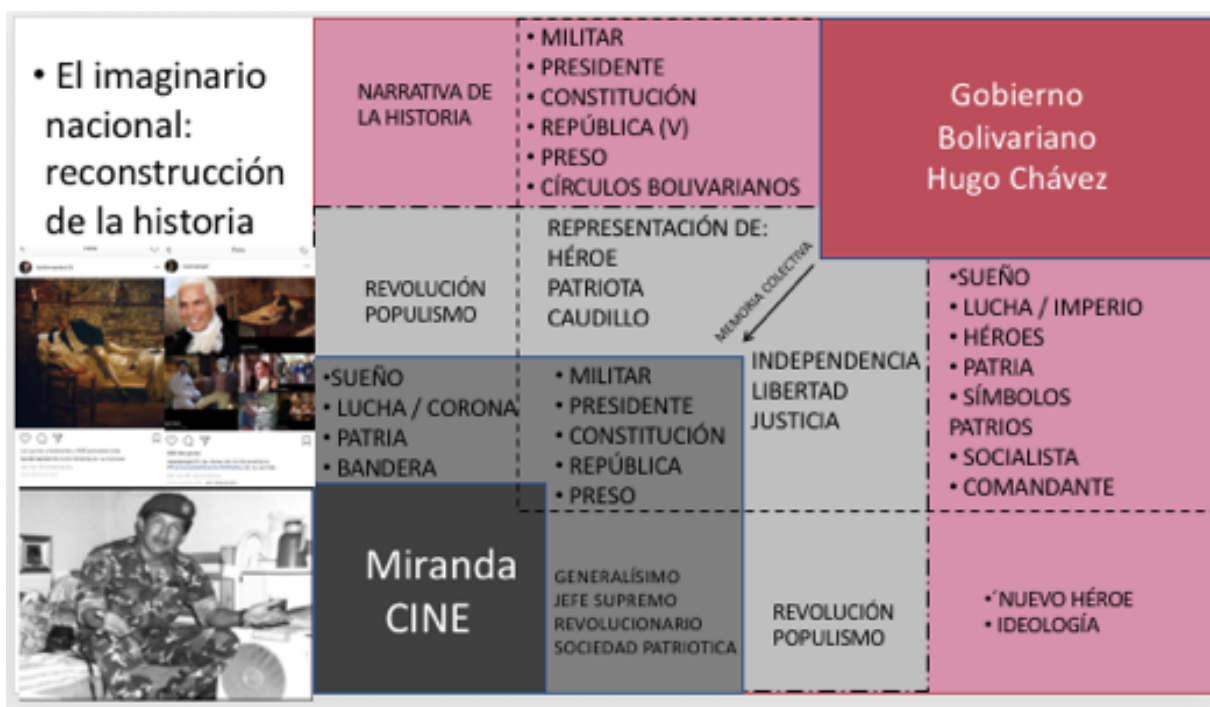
• El imaginario nacional: reconstrucción de la historia

NARRATIVA DE LA HISTORIA

• MILITAR
• PRESIDENTE
• CONSTITUCIÓN
• REPÚBLICA (V)
• PRESO
• CÍRCULOS BOLIVARIANOS

Gobierno Bolivariano Hugo Chávez

REVOLUCIÓN POPULISMO

REPRESENTACIÓN DE:
HÉROE
PATRIOTA
CAUDILLO

MEMORIA COLECTIVA

•SUEÑO
• LUCHA / IMPERIO
• HÉROES
• PATRIA
• SÍMBOLOS PATRIOS
• SOCIALISTA
• COMANDANTE

•SUEÑO
• LUCHA / CORONA
• PATRIA
• BANDERA

• MILITAR
• PRESIDENTE
• CONSTITUCIÓN
• REPÚBLICA
• PRESO

INDEPENDENCIA
LIBERTAD
JUSTICIA

Miranda
CINE

GENERALÍSIMO
JEFE SUPREMO
REVOLUCIONARIO
SOCIEDAD PATRIOTICA

REVOLUCIÓN POPULISMO

•´NUEVO HÉROE
• IDEOLOGÍA